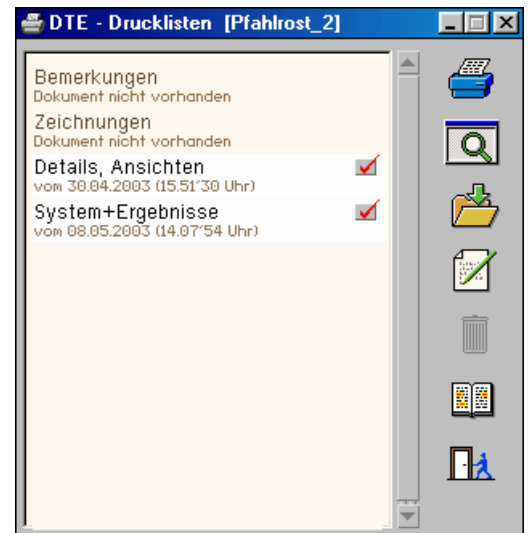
DTE - Drucklisten [Pfahlrost_2]

Bemerkungen
Dokument nicht vorhanden

Zeichnungen
Dokument nicht vorhanden

Details, Ansichten
vom 30.04.2003 (15.51'30 Uhr)

System+Ergebnisse
vom 08.05.2003 (14.07'54 Uhr)